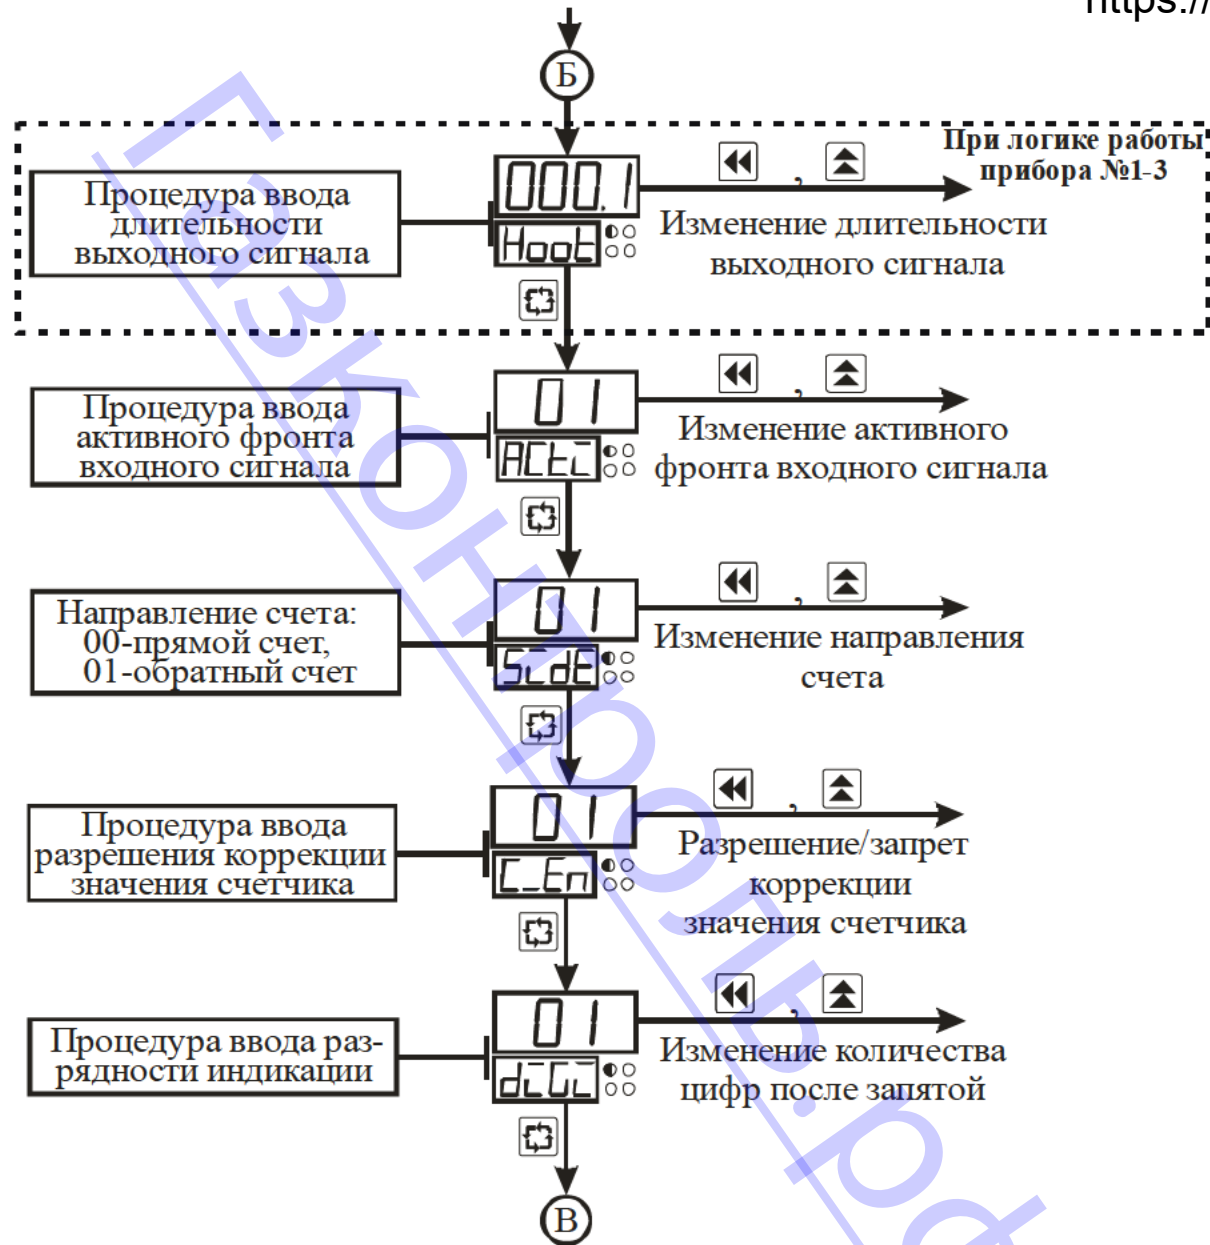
https://

Б

При логике работы прибора №1-3

Процедура ввода длительности выходного сигнала

000.1

Hoot

Изменение длительности выходного сигнала

Процедура ввода активного фронта входного сигнала

01

ACtL

Изменение активного фронта входного сигнала

Направление счета: 00-прямой счет, 01-обратный счет

01

SCdE

Изменение направления счета

Процедура ввода разрешения коррекции значения счетчика

01

C_En

Разрешение/запрет коррекции значения счетчика

Процедура ввода разрядности индикации

01

dCGL

Изменение количества цифр после запятой

В

gazkontrol.pro